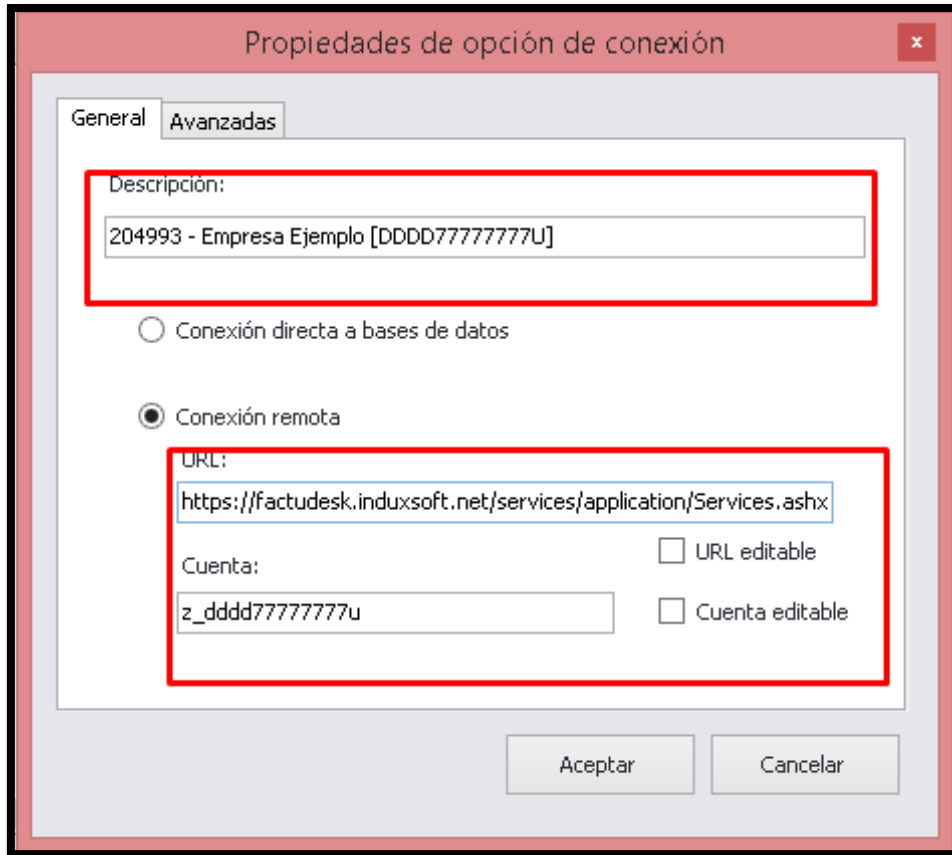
Propiedades de opción de conexión

x

General

Avanzadas

Descripción:

204993 - Empresa Ejemplo [DDDD77777777U]

Conexión directa a bases de datos

Conexión remota

URL:

https://factudesk.induxsoft.net/services/application/Services.ashx

URL editable

Cuenta:

z_dddd77777777u

Cuenta editable

Aceptar

Cancelar